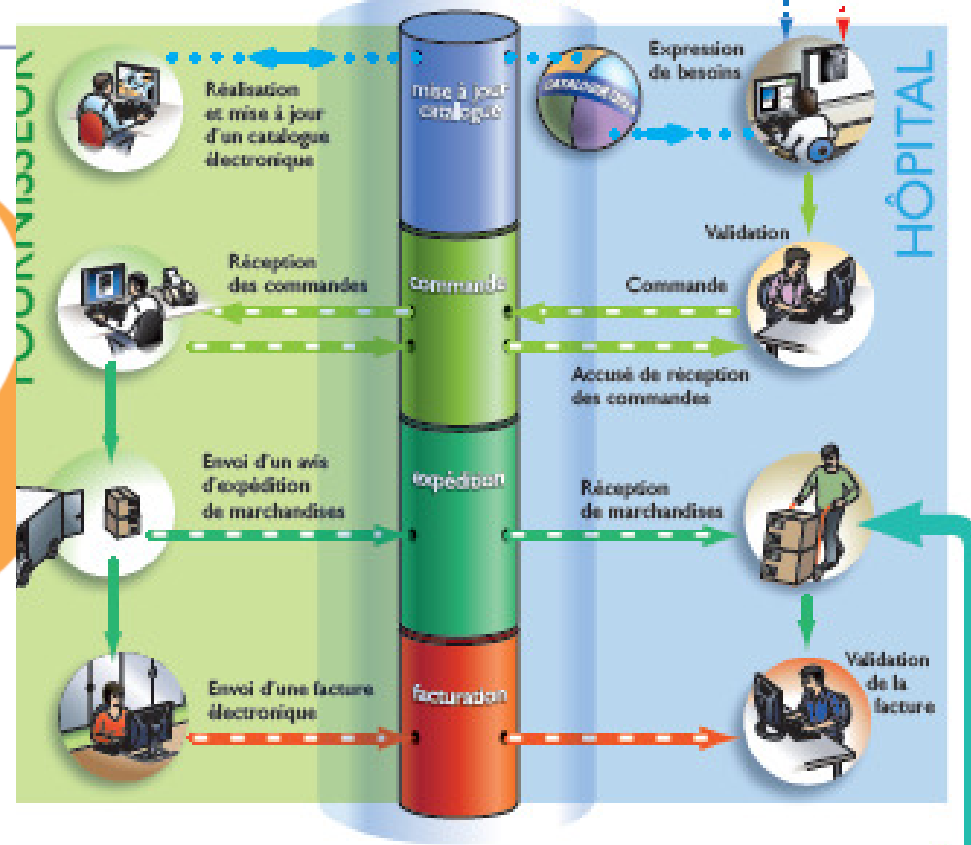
FOURNISSEUR

HÔPITAL

Réalisation et mise à jour d'un catalogue électronique

mise à jour catalogue

CATALOGUE 2014

Expression de besoins

Validation

Réception des commandes

commande

Commande

Accusé de réception des commandes

Envoi d'un avis d'expédition de marchandises

expédition

Réception de marchandises

Envoi d'une facture électronique

facturation

Validation de la facture